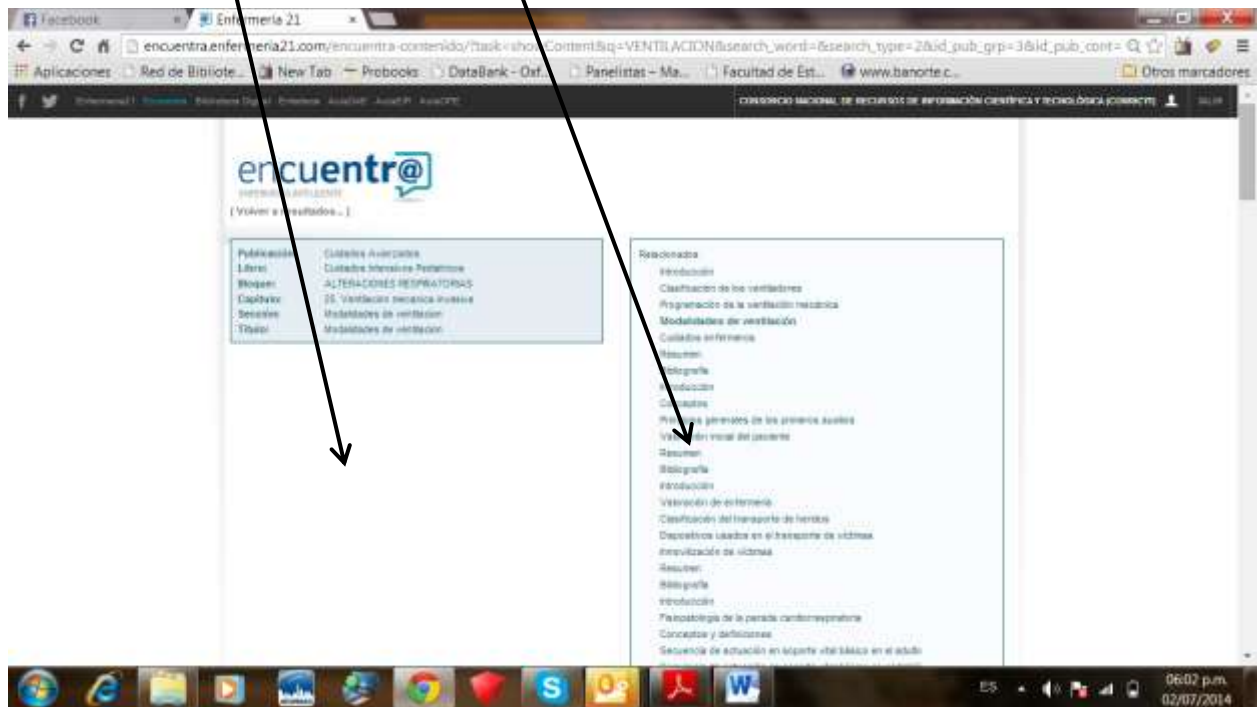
Facebook
Enfermeria 21
encuentra.enfermeria21.com/encuentra-contenido/?task=showContent&q=VENTILACION&search_word=&search_type=2&id_pub_grp=3&id_pub_cont=
Aplicaciones Red de Bibliote... New Tab Probooks DataBank - Oxf... Panelistas – Ma... Facultad de Est... www.banorte.c... Otros marcadores

CONSORCIO NACIONAL DE RECURSOS DE INFORMACIÓN CIENTÍFICA Y TECNOLÓGICA (CONRICYT)

encuentr@
[ Volver a resultados... ]

| | |
|---|---|
| Publicación: | Cuidados Avanzados |
| Libro: | Cuidados Intensivos Pediátricos |
| Bloque: | ALTERACIONES RESPIRATORIAS |
| Capítulo: | 25. Ventilación mecánica invasiva |
| Sección: | Modalidades de ventilación |
| Título: | Modalidades de ventilación |

Relacionados
Introducción
Clasificación de los ventiladores
Programación de la ventilación mecánica
Modalidades de ventilación
Cuidados enfermería
Resumen
Bibliografía
Introducción
Conceptos
Principios generales de los primeros auxilios
Valoración inicial del paciente
Resumen
Bibliografía
Introducción
Valoración de enfermería
Clasificación del transporte de heridos
Dispositivos usados en el transporte de víctimas
Inmovilización de víctimas
Resumen
Bibliografía
Introducción
Fisiopatología de la parada cardiorrespiratoria
Conceptos y definiciones
Secuencia de actuación en soporte vital básico en el adulto

ES 06:02 p.m. 02/07/2014